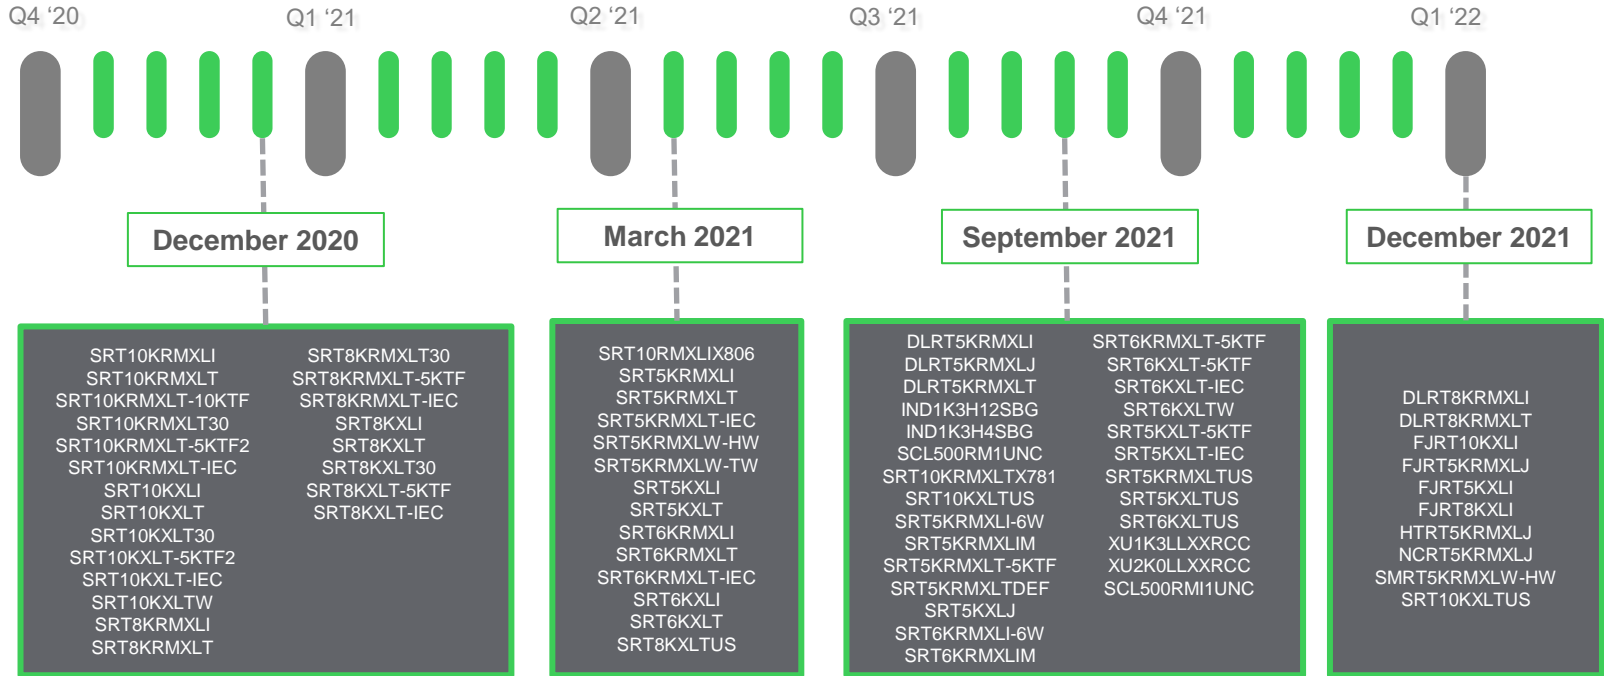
Q4 '20   Q1 '21   Q2 '21   Q3 '21   Q4 '21   Q1 '22

December 2020

SRT10KRMXLI
SRT10KRMXLT
SRT10KRMXLT-10KTF
SRT10KRMXLT30
SRT10KRMXLT-5KTF2
SRT10KRMXLT-IEC
SRT10KXLI
SRT10KXLT
SRT10KXLT30
SRT10KXLT-5KTF2
SRT10KXLT-IEC
SRT10KXLTW
SRT8KRMXLI
SRT8KRMXLT

SRT8KRMXLT30
SRT8KRMXLT-5KTF
SRT8KRMXLT-IEC
SRT8KXLI
SRT8KXLT
SRT8KXLT30
SRT8KXLT-5KTF
SRT8KXLT-IEC

March 2021

SRT10RMXLIX806
SRT5KRMXLI
SRT5KRMXLT
SRT5KRMXLT-IEC
SRT5KRMXLW-HW
SRT5KRMXLW-TW
SRT5KXLI
SRT5KXLT
SRT6KRMXLI
SRT6KRMXLT
SRT6KRMXLT-IEC
SRT6KXLI
SRT6KXLT
SRT8KXLTUS

September 2021

DLRT5KRMXLI
DLRT5KRMXLJ
DLRT5KRMXLT
IND1K3H12SBG
IND1K3H4SBG
SCL500RM1UNC
SRT10KRMXLTX781
SRT10KXLTUS
SRT5KRMXLI-6W
SRT5KRMXLIM
SRT5KRMXLT-5KTF
SRT5KRMXLTDEF
SRT5KXLJ
SRT6KRMXLI-6W
SRT6KRMXLIM

SRT6KRMXLT-5KTF
SRT6KXLT-5KTF
SRT6KXLT-IEC
SRT6KXLTW
SRT5KXLT-5KTF
SRT5KXLT-IEC
SRT5KRMXLTUS
SRT5KXLTUS
SRT6KXLTUS
XU1K3LLXXRCC
XU2K0LLXXRCC
SCL500RMI1UNC

December 2021

DLRT8KRMXLI
DLRT8KRMXLT
FJRT10KXLI
FJRT5KRMXLJ
FJRT5KXLI
FJRT8KXLI
HTRT5KRMXLJ
NCRT5KRMXLJ
SMRT5KRMXLW-HW
SRT10KXLTUS